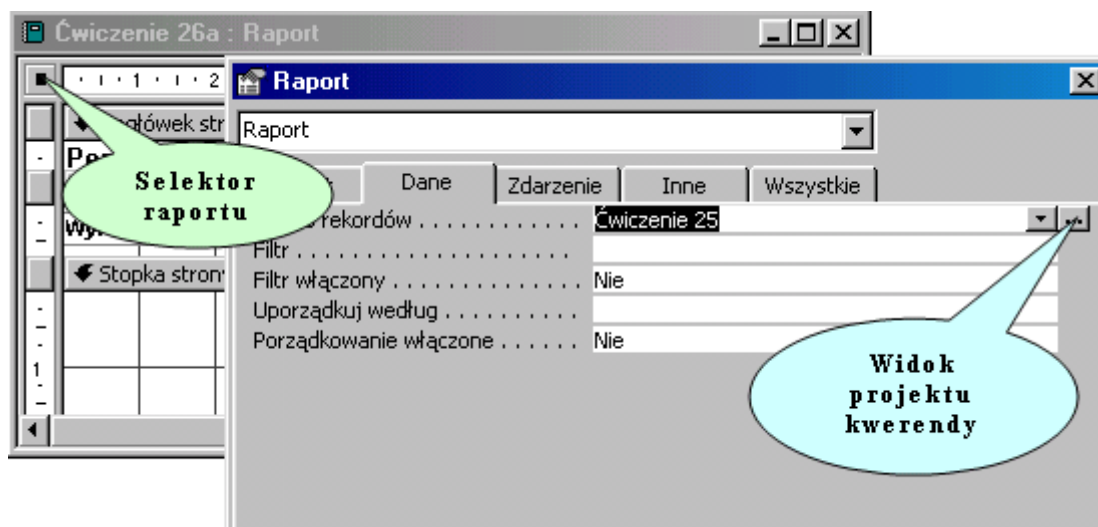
Ćwiczenie 26a : Raport

1 2

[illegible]główek str

Pe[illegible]

Wy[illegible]

Stopka strony

1

Raport

Raport

Dane

Zdarzenie

Inne

Wszystkie

Selektor raportu

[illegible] rekordów . . . . . . . . . . . . Ćwiczenie 25

Filtr . . . . . . . . . . . . . . . . . . . .

Filtr włączony . . . . . . . . . . . . . . Nie

Uporządkuj według . . . . . . . . .

Porządkowanie włączone . . . . . . Nie

Widok projektu kwerendy